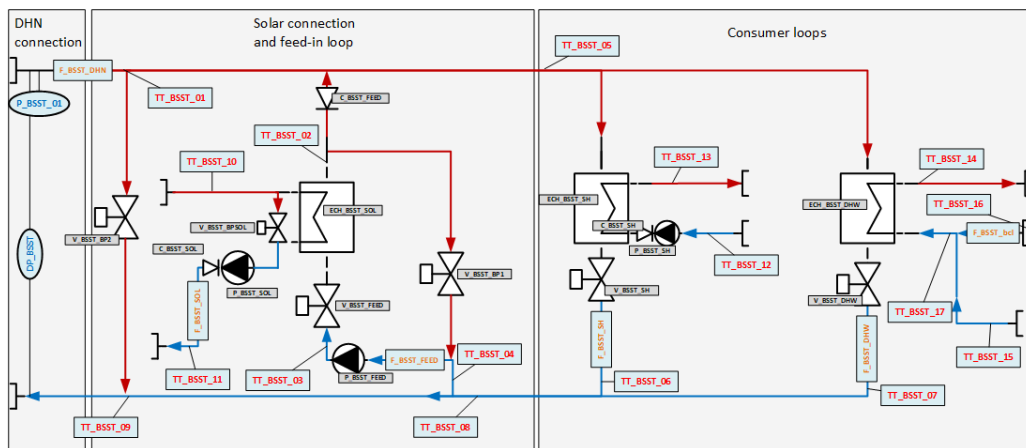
DHN connection

Solar connection and feed-in loop

Consumer loops

F_BSST_DHN
P_BSST_01
TT_BSST_01
DP_BSST
V_BSST_BP2
C_BSST_FEED
TT_BSST_02
TT_BSST_10
ECH_BSST_SOL
V_BSST_BPSOL
C_BSST_SOL
P_BSST_SOL
F_BSST_SOL
V_BSST_BP1
V_BSST_FEED
P_BSST_FEED
F_BSST_FEED
TT_BSST_04
TT_BSST_11
TT_BSST_03
TT_BSST_09
TT_BSST_08
TT_BSST_05
TT_BSST_13
ECH_BSST_SH
C_BSST_SH
P_BSST_SH
TT_BSST_12
V_BSST_SH
F_BSST_SH
TT_BSST_06
TT_BSST_14
ECH_BSST_DHW
TT_BSST_16
F_BSST_bcl
V_BSST_DHW
F_BSST_DHW
TT_BSST_17
TT_BSST_15
TT_BSST_07